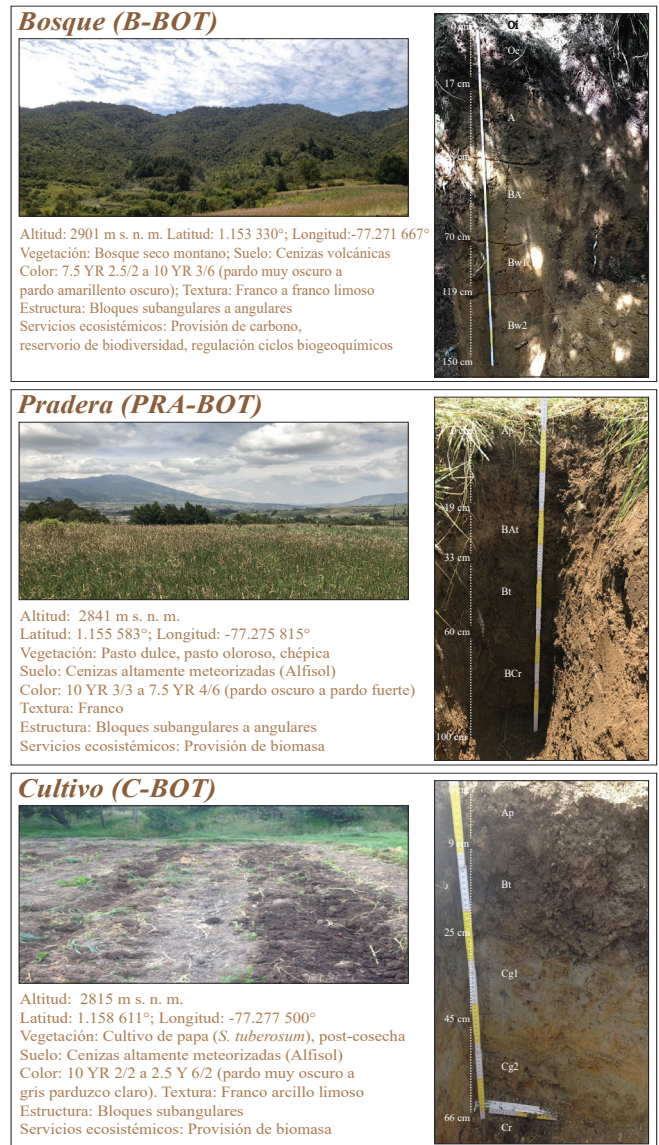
Bosque (B-BOT)

Altitud: 2901 m s. n. m. Latitud: 1.153 330°; Longitud:-77.271 667°
Vegetación: Bosque seco montano; Suelo: Cenizas volcánicas
Color: 7.5 YR 2.5/2 a 10 YR 3/6 (pardo muy oscuro a pardo amarillento oscuro); Textura: Franco a franco limoso
Estructura: Bloques subangulares a angulares
Servicios ecosistémicos: Provisión de carbono, reservorio de biodiversidad, regulación ciclos biogeoquímicos

Oi
Oe
17 cm
A
BA
70 cm
Bw1
119 cm
Bw2
150 cm

Pradera (PRA-BOT)

Altitud: 2841 m s. n. m.
Latitud: 1.155 583°; Longitud: -77.275 815°
Vegetación: Pasto dulce, pasto oloroso, chépica
Suelo: Cenizas altamente meteorizadas (Alfisol)
Color: 10 YR 3/3 a 7.5 YR 4/6 (pardo oscuro a pardo fuerte)
Textura: Franco
Estructura: Bloques subangulares a angulares
Servicios ecosistémicos: Provisión de biomasa

19 cm
BAt
33 cm
Bt
60 cm
BCr
100 cm

Cultivo (C-BOT)

Altitud: 2815 m s. n. m.
Latitud: 1.158 611°; Longitud: -77.277 500°
Vegetación: Cultivo de papa (S. tuberosum), post-cosecha
Suelo: Cenizas altamente meteorizadas (Alfisol)
Color: 10 YR 2/2 a 2.5 Y 6/2 (pardo muy oscuro a gris parduzco claro). Textura: Franco arcillo limoso
Estructura: Bloques subangulares
Servicios ecosistémicos: Provisión de biomasa

Ap
9 cm
Bt
25 cm
Cg1
45 cm
Cg2
66 cm
Cr